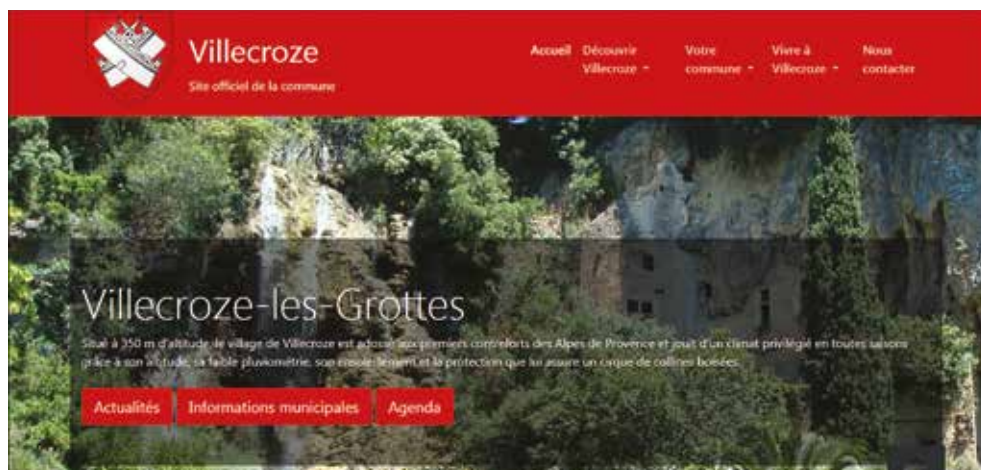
Villecroze
Site officiel de la commune

Accueil Découvrir Villecroze ▾ Votre commune ▾ Vivre à Villecroze ▾ Nous contacter

Villecroze-les-Grottes

Situé à 350 m d'altitude le village de Villecroze est adossé aux premiers contreforts des Alpes de Provence et jouit d'un climat privilégié en toutes saisons grâce à son altitude, sa faible pluviométrie, son ensoleillement et la protection que lui assure un cirque de collines boisées.

Actualités Informations municipales Agenda